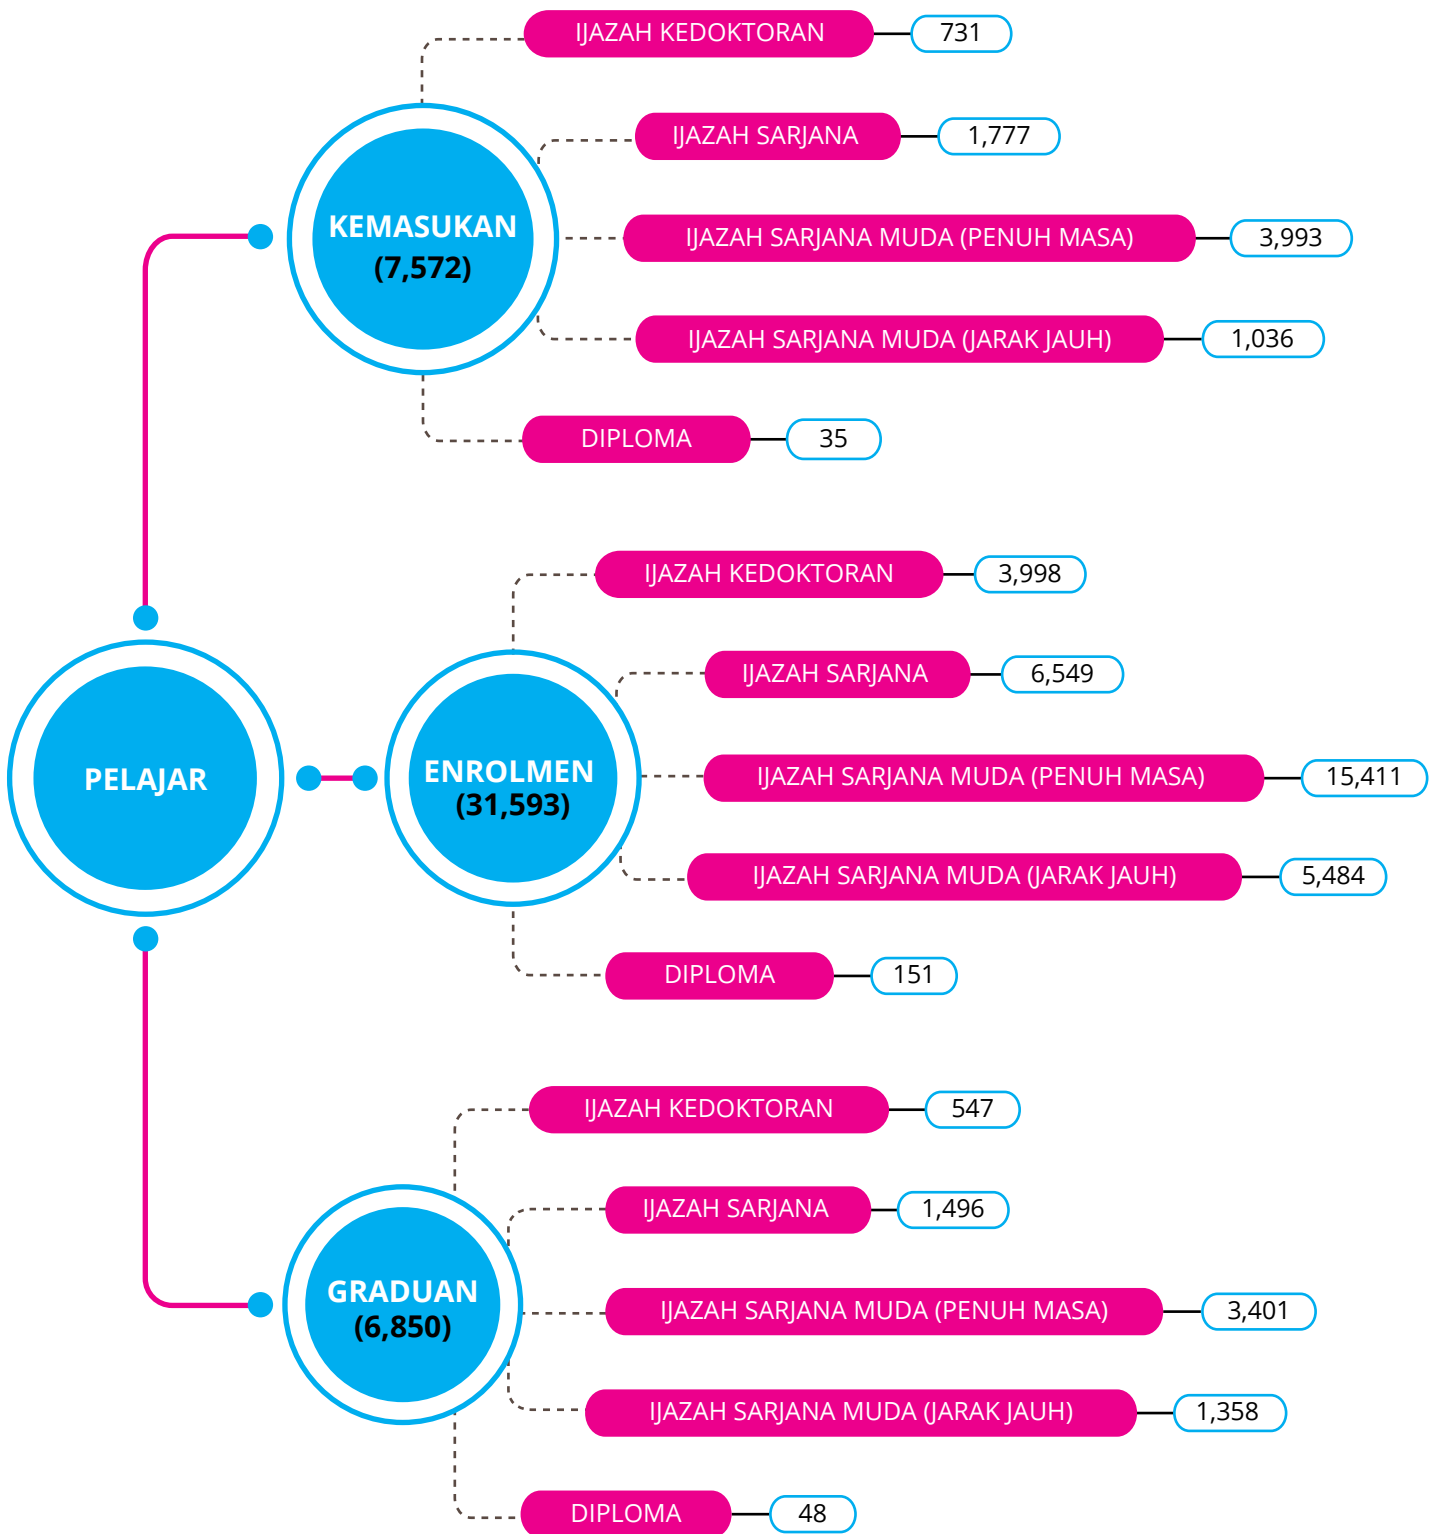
KEMASUKAN
(7,572)

IJAZAH KEDOKTORAN 731
IJAZAH SARJANA 1,777
IJAZAH SARJANA MUDA (PENUH MASA) 3,993
IJAZAH SARJANA MUDA (JARAK JAUH) 1,036
DIPLOMA 35

PELAJAR

ENROLMEN
(31,593)

IJAZAH KEDOKTORAN 3,998
IJAZAH SARJANA 6,549
IJAZAH SARJANA MUDA (PENUH MASA) 15,411
IJAZAH SARJANA MUDA (JARAK JAUH) 5,484
DIPLOMA 151

GRADUAN
(6,850)

IJAZAH KEDOKTORAN 547
IJAZAH SARJANA 1,496
IJAZAH SARJANA MUDA (PENUH MASA) 3,401
IJAZAH SARJANA MUDA (JARAK JAUH) 1,358
DIPLOMA 48